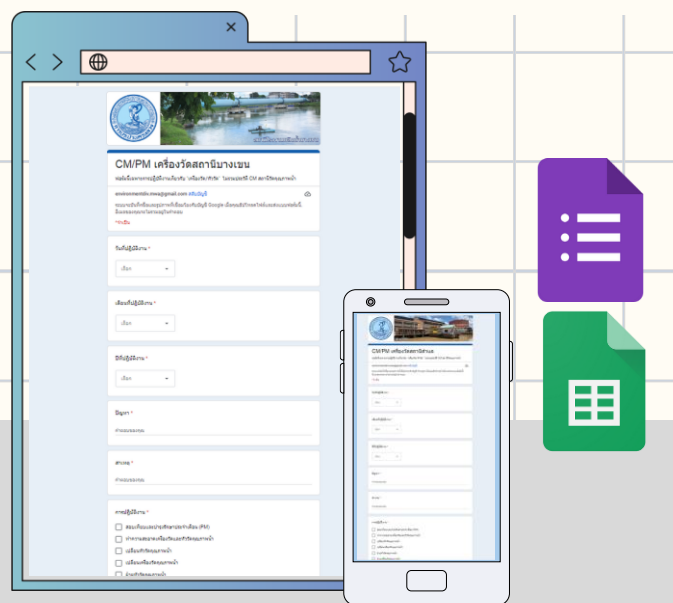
CM/PM เครื่องวัดสถานีบางเขน

environmentdiv.mwa@gmail.com สลับบัญชี

* จำเป็น

วันที่ปฏิบัติงาน *

เลือก

เดือนที่ปฏิบัติงาน *

เลือก

ปีที่ปฏิบัติงาน *

เลือก

ปัญหา *

คำตอบของคุณ

สาเหตุ *

คำตอบของคุณ

การปฏิบัติงาน *

CM/PM เครื่องวัดสถานีบางเขน